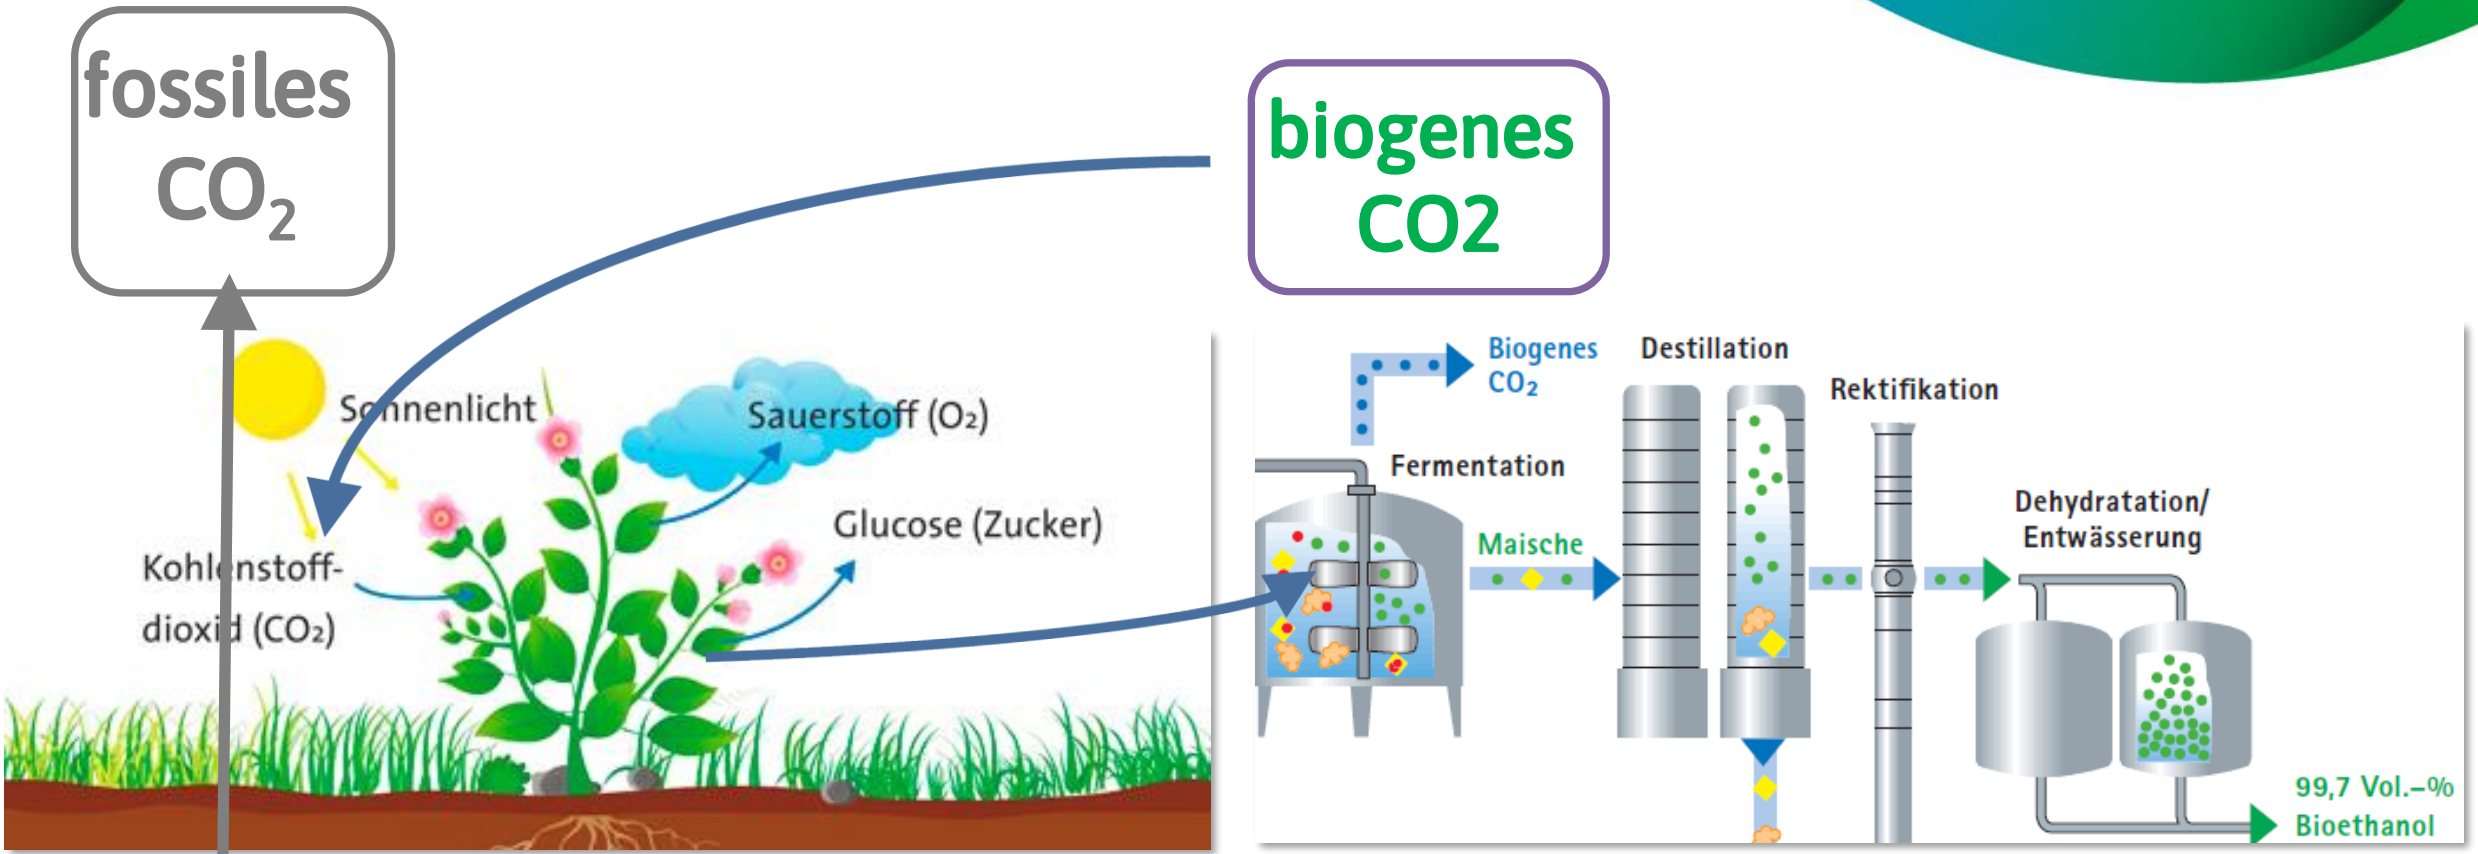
fossiles $CO_2$

biogenes CO2

Sonnenlicht

Sauerstoff ($O_2$)

Glucose (Zucker)

Kohlenstoffdioxid ($CO_2$)

Biogenes $CO_2$

Destillation

Rektifikation

Fermentation

Maische

Dehydratation/ Entwässerung

99,7 Vol.–% Bioethanol